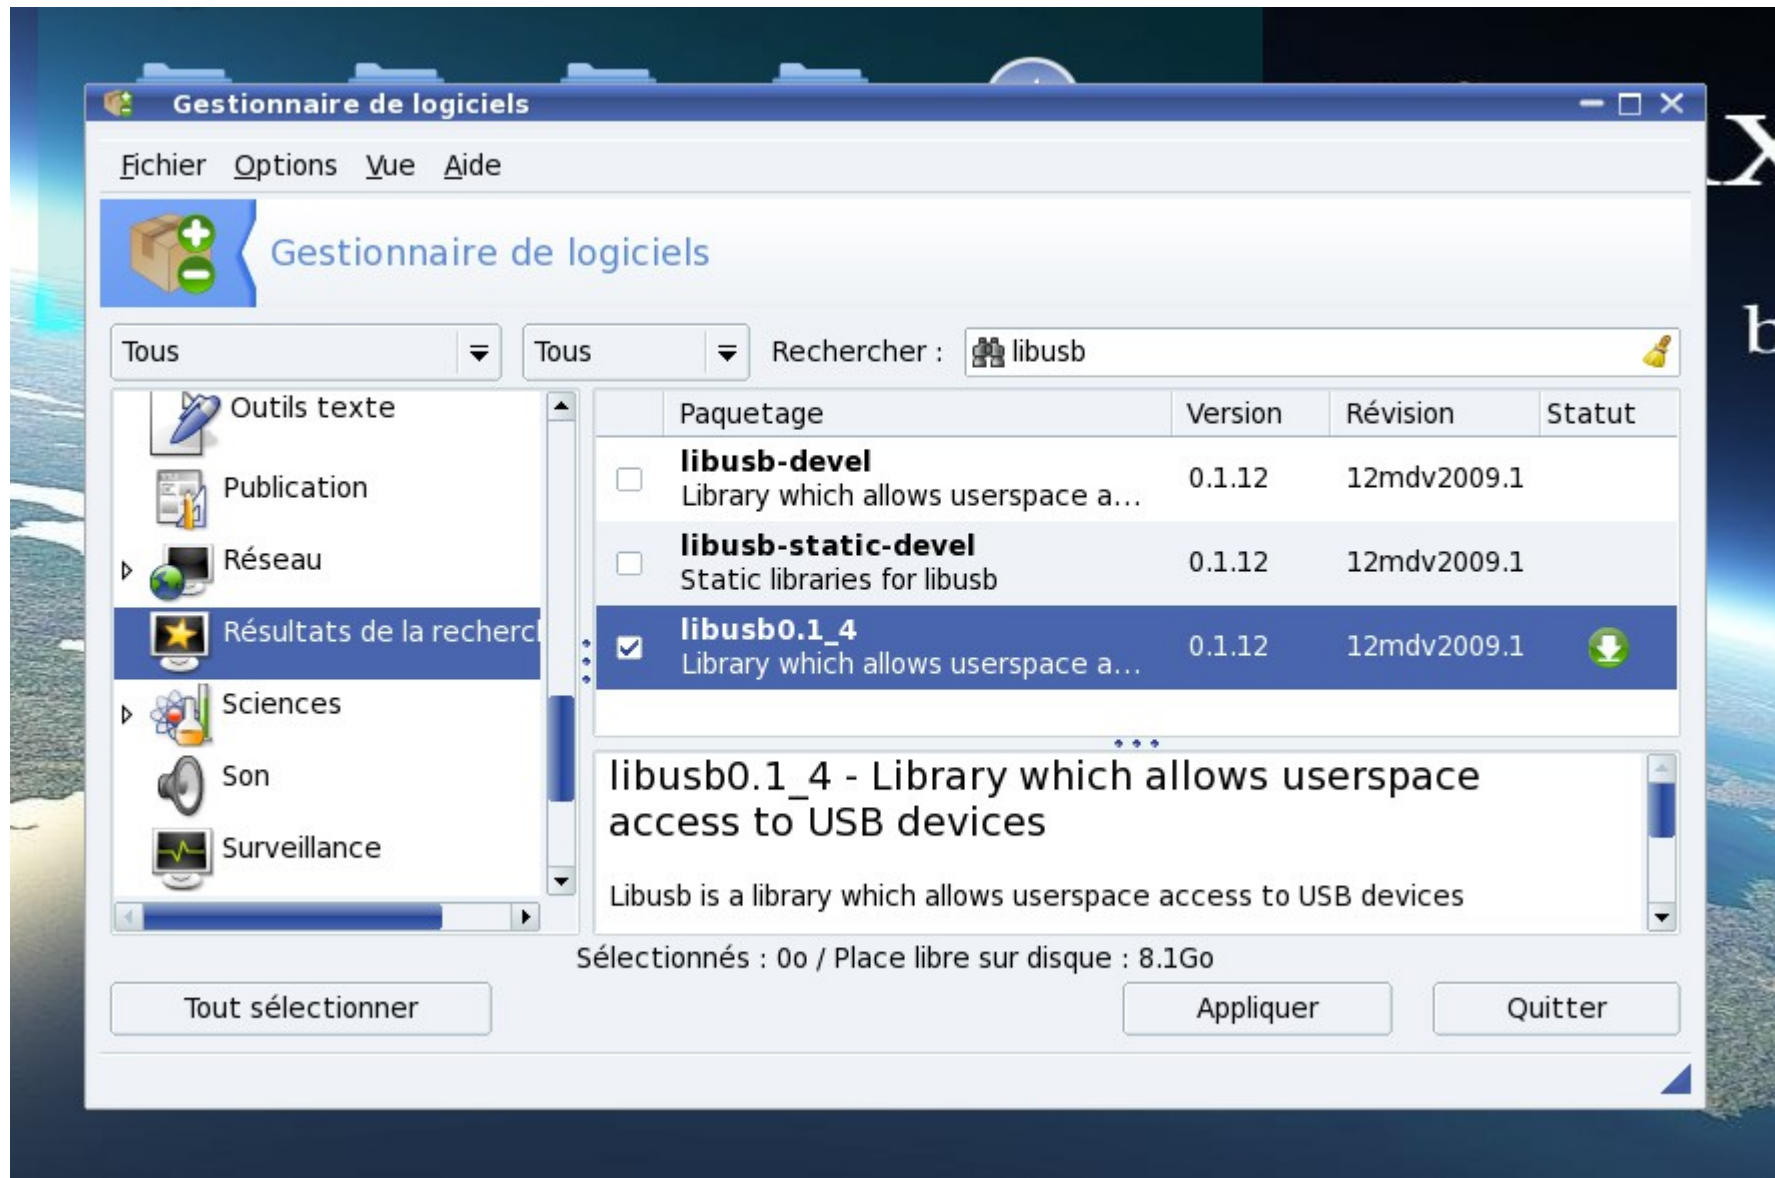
Gestionnaire de logiciels

Fichier Options Vue Aide

Gestionnaire de logiciels

Tous

Tous

Rechercher : libusb

Outils texte
Publication
Réseau
Résultats de la recherc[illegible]
Sciences
Son
Surveillance

| | Paquetage | Version | Révision | Statut |
|---|---|---|---|---|
| ☐ | **libusb-devel** Library which allows userspace a... | 0.1.12 | 12mdv2009.1 | |
| ☐ | **libusb-static-devel** Static libraries for libusb | 0.1.12 | 12mdv2009.1 | |
| ☑ | **libusb0.1_4** Library which allows userspace a... | 0.1.12 | 12mdv2009.1 | |

libusb0.1_4 - Library which allows userspace access to USB devices

Libusb is a library which allows userspace access to USB devices

Sélectionnés : 0o / Place libre sur disque : 8.1Go

Tout sélectionner

Appliquer

Quitter